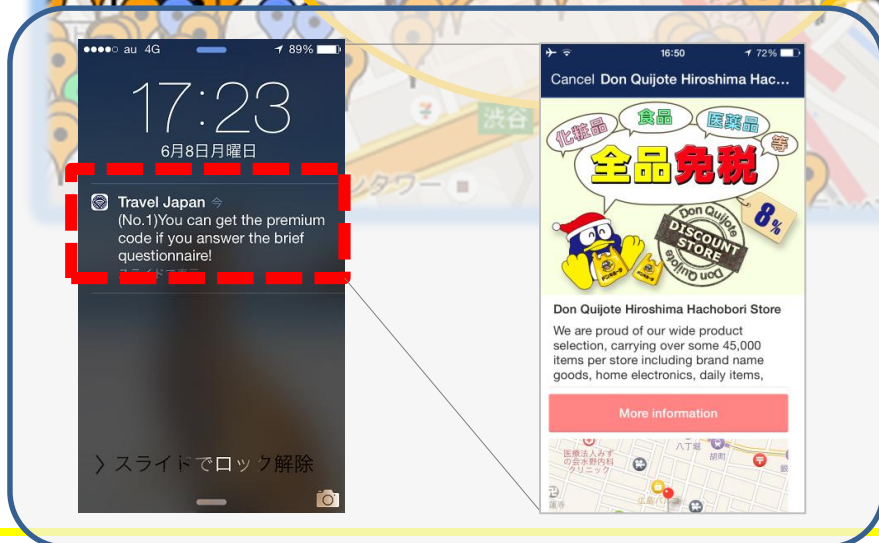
●●●●○ au 4G
89%
17:23
6月8日月曜日
Travel Japan 今
(No.1)You can get the premium code if you answer the brief questionnaire!
スライドで表示
> スライドでロック解除

16:50
72%
Cancel Don Quijote Hiroshima Hac...
化粧品 食品 医薬品 等
全品免税
Don Quijote
DISCOUNT STORE
Don Quijote
8%
Don Quijote Hiroshima Hachobori Store
We are proud of our wide product selection, carrying over some 45,000 items per store including brand name goods, home electronics, daily items,
More information
八丁堀
医療法人みずの会水野内科クリニック
胡町
渋谷
ンタワー